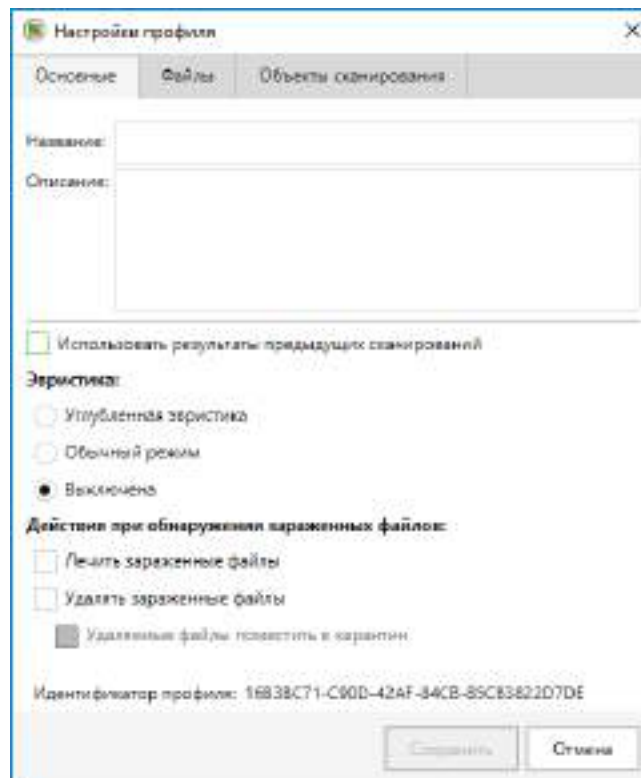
Настройки профиля

Основные | Файлы | Объекты сканирования

Название:

Описание:

Использовать результаты предыдущих сканирований

Эвристика:

Углубленная эвристика

Обычный режим

Выключена

Действие при обнаружении зараженных файлов:

Лечить зараженные файлы

Удалять зараженные файлы

Удаленные файлы поместить в карантин

Идентификатор профиля: 16B38C71-C90D-42AF-84CB-85C83822D7DE

Сохранить

Отмена